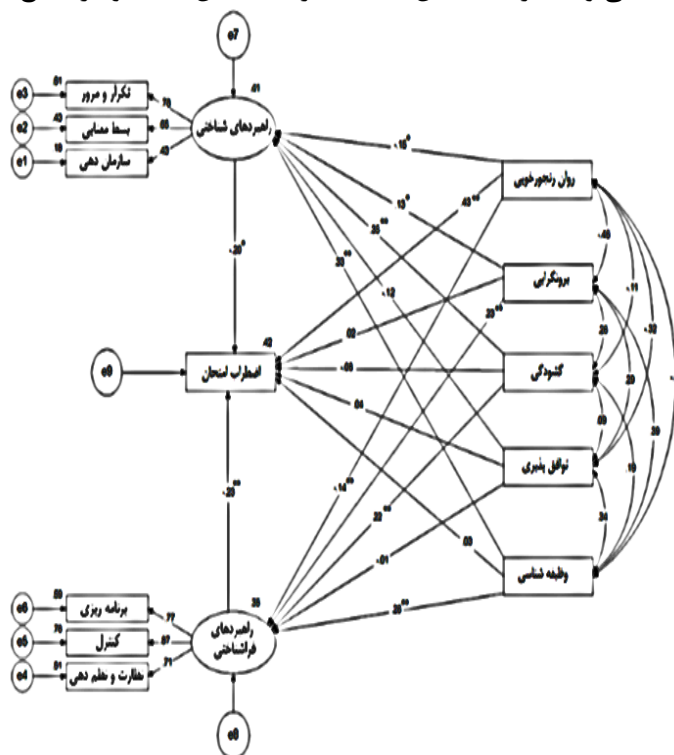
e7

e3 .61 تکرار و مرور .78
e2 .43 بسط معنایی .65
e1 .18 سازمان دهی .43

.01 راهبردهای شناختی

.18*
.13*
.43**
.25**
.30**
.12
.29**

-.20*

روان رنجورخویی
برونگرایی
گشودگی
توافق پذیری
وظیفه شناسی

.40
.11
-.32
.26
.23
.60
.29
.19
.34

e9 .42 اضطراب امتحان

.02
-.06
.04

-.20*

-.14**
.22**
-.01
.03
.35**

e6 .59 برنامه ریزی .77
e5 .75 کنترل .87
e4 .51 نظارت و نظم دهی .71

.35 راهبردهای فراشناختی

e8